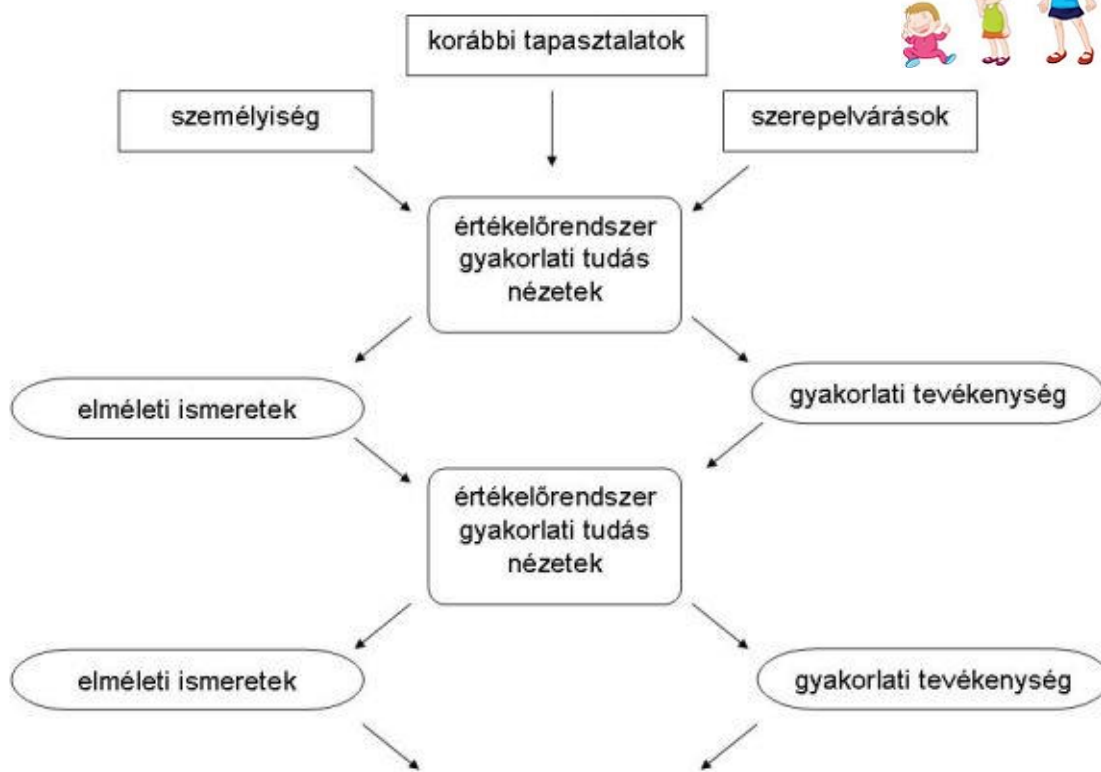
korábbi tapasztalatok

személyiség

szerepelvárások

értékelőrendszer
gyakorlati tudás
nézetek

elméleti ismeretek

gyakorlati tevékenység

értékelőrendszer
gyakorlati tudás
nézetek

elméleti ismeretek

gyakorlati tevékenység